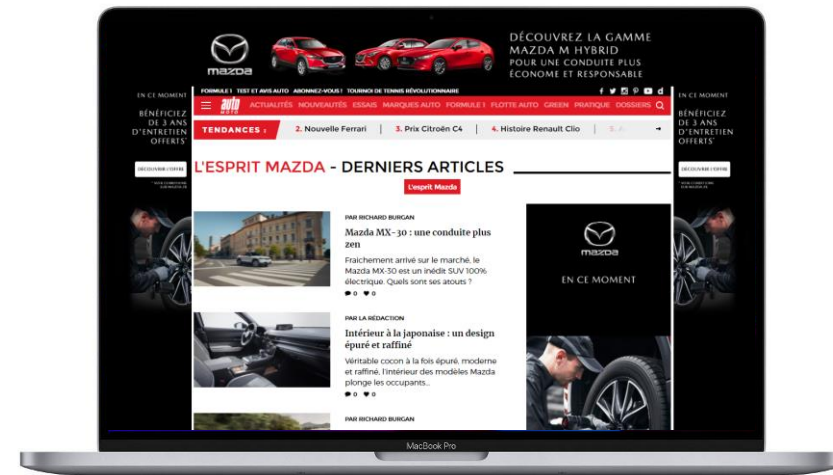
mazda

DÉCOUVREZ LA GAMME MAZDA M HYBRID POUR UNE CONDUITE PLUS ÉCONOME ET RESPONSABLE

FORMULE 1 TEST ET AVIS AUTO ABONNEZ-VOUS ! TOURNOI DE TENNIS RÉVOLUTIONNAIRE

auto moto ACTUALITÉS NOUVEAUTÉS ESSAIS MARQUES AUTO FORMULE 1 FLOTTE AUTO GREEN PRATIQUE DOSSIERS

TENDANCES : 2. Nouvelle Ferrari 3. Prix Citroën C4 4. Histoire Renault Clio 5. A

EN CE MOMENT

BÉNÉFICIEZ DE 3 ANS D'ENTRETIEN OFFERTS*

DÉCOUVRIR L'OFFRE

EN CE MOMENT

BÉNÉFICIEZ DE 3 ANS D'ENTRETIEN OFFERTS*

DÉCOUVRIR L'OFFRE

L'ESPRIT MAZDA - DERNIERS ARTICLES

L'esprit Mazda

PAR RICHARD BURGAN

Mazda MX-30 : une conduite plus zen

Fraîchement arrivé sur le marché, le Mazda MX-30 est un inédit SUV 100% électrique. Quels sont ses atouts ?

0 0

PAR LA RÉDACTION

Intérieur à la japonaise : un design épuré et raffiné

Véritable cocon à la fois épuré, moderne et raffiné, l'intérieur des modèles Mazda plonge les occupants...

0 0

PAR RICHARD BURGAN

mazda

EN CE MOMENT

MacBook Pro